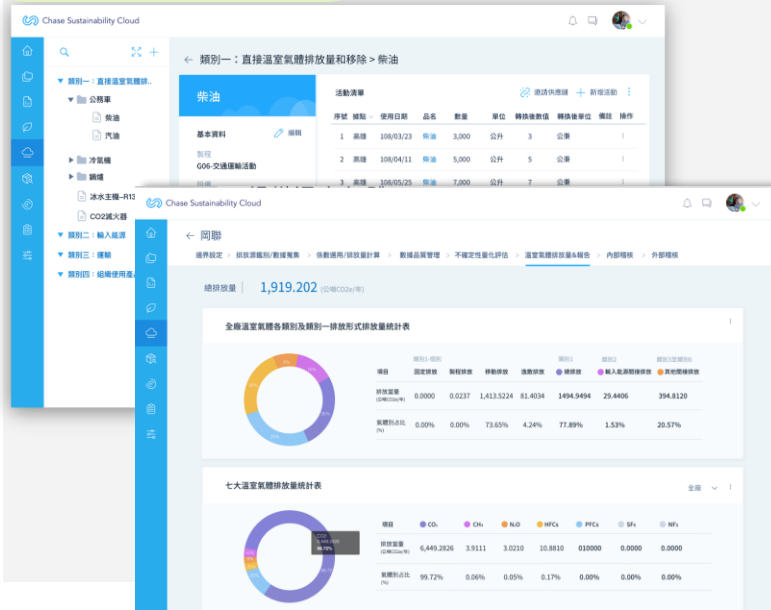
Chase Sustainability Cloud

類別一：直接溫室氣體排...
公務車
柴油
汽油
冷氣機
鍋爐
冰水主機–R13
CO2滅火器
類別二：輸入能源
類別三：運輸
類別四：組織使用產

類別一：直接溫室氣體排放量和移除 > 柴油

柴油

基本資料
編輯
製程
G06-交通運輸活動

活動清單
邀請供應鏈
新增活動

| 序號 | 據點 | 使用日期 | 品名 | 數量 | 單位 | 轉換後數值 | 轉換後單位 | 備註 | 操作 |
|---|---|---|---|---|---|---|---|---|---|
| 1 | 高雄 | 108/03/23 | 柴油 | 3,000 | 公升 | 3 | 公秉 | | ⋮ |
| 2 | 高雄 | 108/04/11 | 柴油 | 5,000 | 公升 | 5 | 公秉 | | ⋮ |
| 3 | 高雄 | 108/05/25 | 柴油 | 7,000 | 公升 | 7 | 公秉 | | ⋮ |

Chase Sustainability Cloud

岡聯

邊界設定 › 排放源鑑別/數據蒐集 › 係數選用/排放量計算 › 數據品質管理 › 不確定性量化評估 › 溫室氣體排放量&報告 › 內部稽核 › 外部稽核

總排放量 | 1,919.202 (公噸CO2e/年)

全廠溫室氣體各類別及類別一排放形式排放量統計表

| 項目 | 固定排放 | 製程排放 | 移動排放 | 逸散排放 | 總排放 | 輸入能源間接排放 | 其他間接排放 |
|---|---|---|---|---|---|---|---|
| 排放當量 (公噸CO2e/年) | 0.0000 | 0.0237 | 1,413.5224 | 81.4034 | 1494.9494 | 29.4406 | 394.8120 |
| 氣體別占比 (%) | 0.00% | 0.00% | 73.65% | 4.24% | 77.89% | 1.53% | 20.57% |

類別1–範例 類別1 類別2 類別3至類別6

七大溫室氣體排放量統計表

全廠

| 項目 | CO₂ | CH₄ | N₂O | HFCs | PFCs | SF₆ | NF₃ |
|---|---|---|---|---|---|---|---|
| 排放當量 (公噸CO2e/年) | 6,449.2826 | 3.9111 | 3.0210 | 10.8810 | 010000 | 0.0000 | 0.0000 |
| 氣體別占比 (%) | 99.72% | 0.06% | 0.05% | 0.17% | 0.00% | 0.00% | 0.00% |